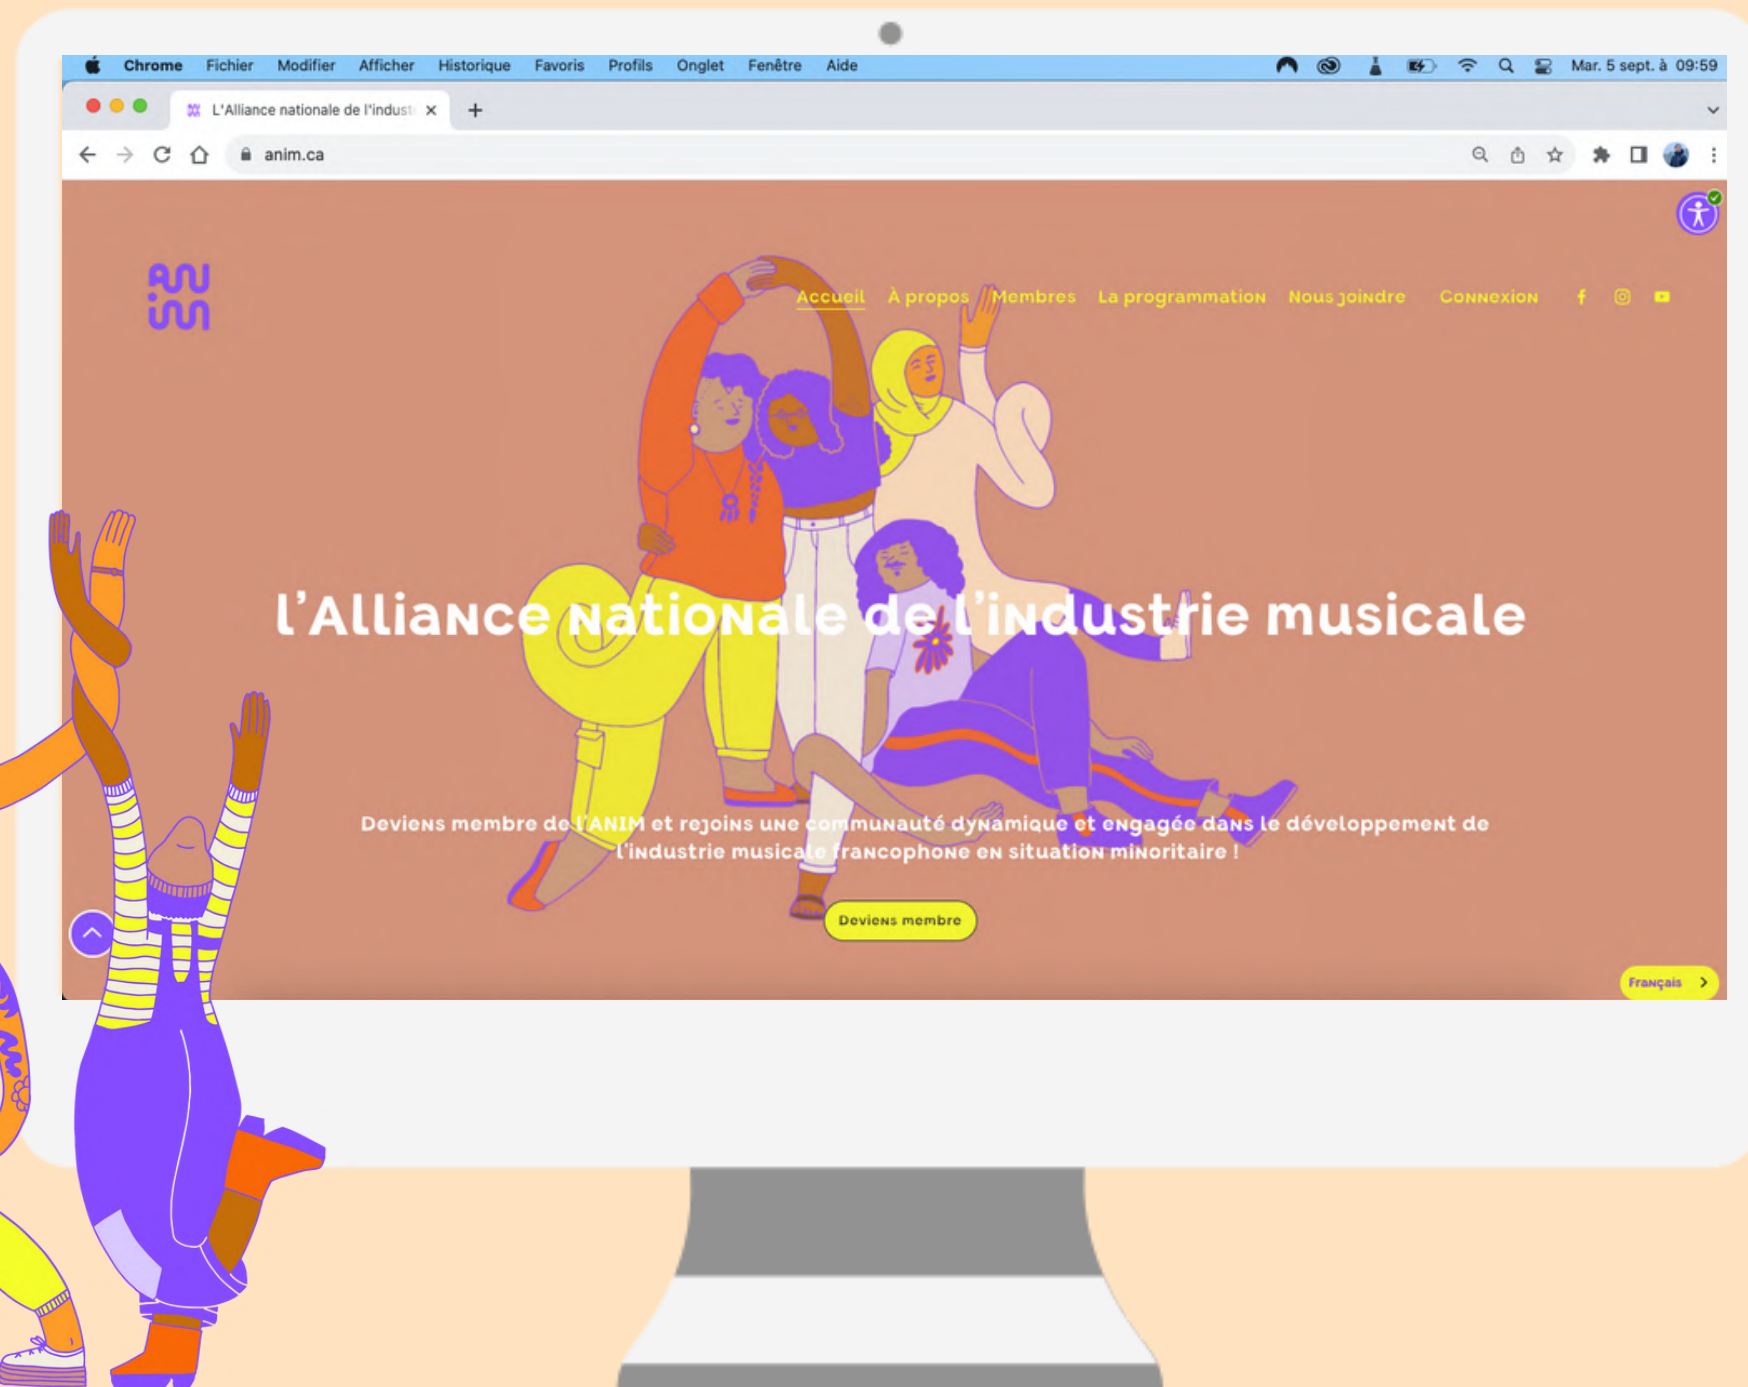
Chrome Fichier Modifier Afficher Historique Favoris Profils Onglet Fenêtre Aide

Mar. 5 sept. à 09:59

L'Alliance nationale de l'indust

anim.ca

Accueil À propos Membres La programmation Nous joindre Connexion

l'Alliance nationale de l'industrie musicale

Deviens membre de l'ANIM et rejoins une communauté dynamique et engagée dans le développement de l'industrie musicale francophone en situation minoritaire !

Deviens membre

Français